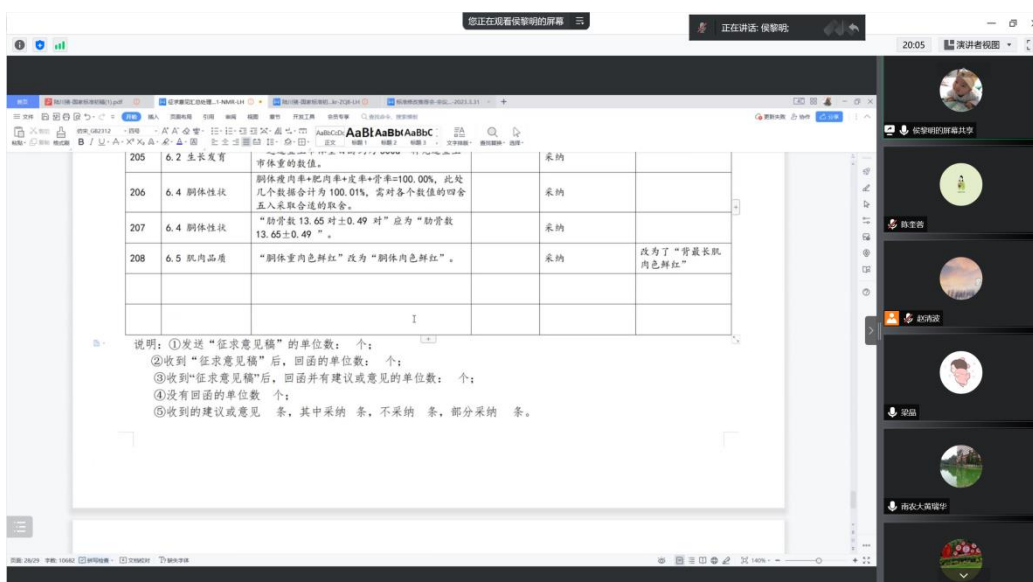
您正在观看侯黎明的屏幕

正在讲话: 侯黎明;

20:05 演讲者视图

| 205 | 6.2 生长发育 | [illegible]市体重的数值。 | | 采纳 | |
|---|---|---|---|---|---|
| 206 | 6.4 胴体性状 | 胴体瘦肉率+肥肉率+皮率+骨率=100.00%，此处几个数据合计为 100.01%，需对各个数值的四舍五入采取合适的取舍。 | | 采纳 | |
| 207 | 6.4 胴体性状 | "肋骨数 13.65 对±0.49 对"应为"肋骨数 13.65±0.49 "。 | | 采纳 | |
| 208 | 6.5 肌肉品质 | "胴体重肉色鲜红"改为"胴体肉色鲜红"。 | | 采纳 | 改为了"背最长肌肉色鲜红" |
| | | | | | |
| | | | | | |

说明：①发送"征求意见稿"的单位数： 个；
②收到"征求意见稿"后，回函的单位数： 个；
③收到"征求意见稿"后，回函并有建议或意见的单位数： 个；
④没有回函的单位数 个；
⑤收到的建议或意见 条，其中采纳 条，不采纳 条，部分采纳 条。

侯黎明的屏幕共享
陈奎善
赵清波
梁晶
南农大黄瑞华

页面: 26/29 字数: 10682